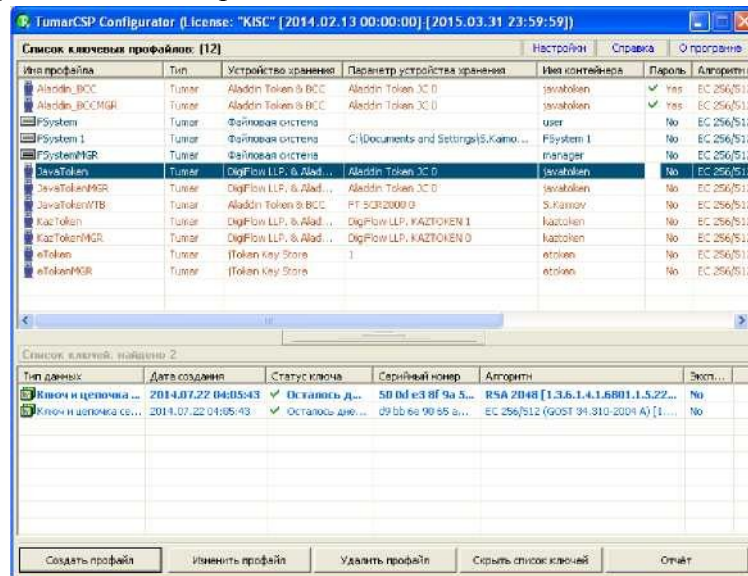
TumarCSP Configurator (License: "KISC" [2014.02.13 00:00:00]-[2015.03.31 23:59:59])

Список ключевых профайлов: (12)

Настройки | Справка | О программе

| Имя профайла | Тип | Устройство хранения | Параметр устройства хранения | Имя контейнера | Пароль | Алгоритм |
|---|---|---|---|---|---|---|
| Aladdin_BCC | Tumar | Aladdin Token & BCC | Aladdin Token JC 0 | javatoken | ✓ Yes | EC 256/51 |
| Aladdin_BCCMGR | Tumar | Aladdin Token & BCC | Aladdin Token JC 0 | javatoken | ✓ Yes | EC 256/51 |
| FSystem | Tumar | Файловая система | | user | No | EC 256/51 |
| FSystem 1 | Tumar | Файловая система | C:\Documents and Settings\S.Kamo... | FSystem 1 | No | EC 256/51 |
| FSystemMGR | Tumar | Файловая система | | manager | No | EC 256/51 |
| JavaToken | Tumar | DigiFlow LLP, & Alad... | Aladdin Token JC 0 | javatoken | No | EC 256/51 |
| JavaTokenMGR | Tumar | Aladdin Token & BCC | Aladdin Token JC 0 | javatoken | No | EC 256/51 |
| JavaTokenWTB | Tumar | Aladdin Token & BCC | FT SCR2000 0 | S.Kamov | No | EC 256/51 |
| KazToken | Tumar | DigiFlow LLP, & Alad... | DigiFlow LLP, KAZTOKEN 1 | kaztoken | No | EC 256/51 |
| KazTokenMGR | Tumar | DigiFlow LLP, & Alad... | DigiFlow LLP, KAZTOKEN 0 | kaztoken | No | EC 256/51 |
| eToken | Tumar | |Token Key Store | 1 | etoken | No | EC 256/51 |
| eTokenMGR | Tumar | |Token Key Store | | etoken | No | EC 256/51 |

Список ключей: найдено 2

| Тип данных | Дата создания | Статус ключа | Серийный номер | Алгоритм | Эксп... |
|---|---|---|---|---|---|
| Ключ и цепочка ... | 2014.07.22 04:05:43 | ✓ Осталось д... | 50 0d e3 8f 9a 5... | RSA 2048 [1.3.6.1.4.1.6801.1.5.22... | No |
| Ключ и цепочка се... | 2014.07.22 04:05:43 | ✓ Осталось дне... | d9 bb 6e 90 65 a... | EC 256/512 (GOST 34.310-2004 A) [1... | No |

Создать профайл | Изменить профайл | Удалить профайл | Скрыть список ключей | Отчёт